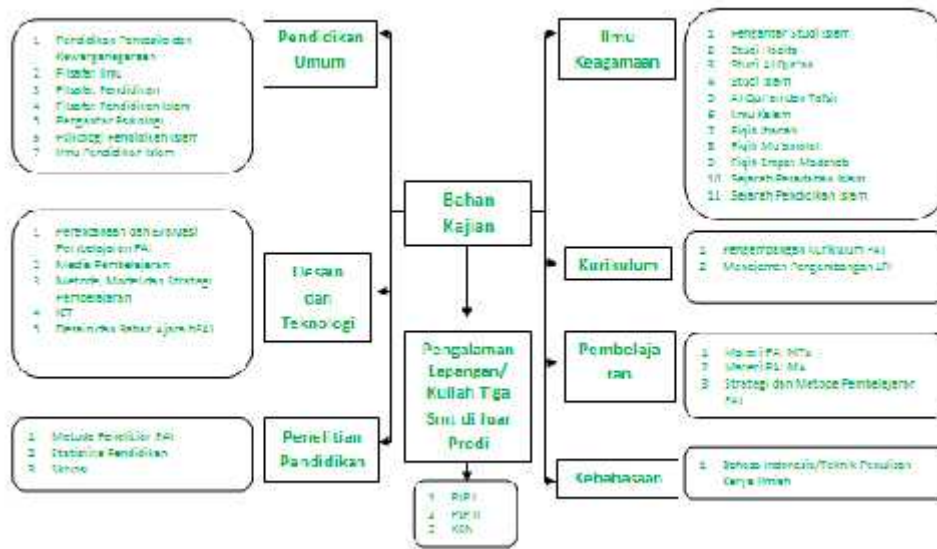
1. Pendidikan Pancasila dan Kewarganegaraan
2. Filsafat Ilmu
3. Filsafat Pendidikan
4. Filsafat Pendidikan Islam
5. Pengantar Psikologi
6. Psikologi Pendidikan Islam
7. Ilmu Pendidikan Islam

Pendidikan Umum

Ilmu Keagamaan

1. Pengantar Studi Islam
2. Studi Hadits
3. Studi Al-Qur'an
4. Studi Islam
5. Al-Qur'an dan Tafsir
6. Ilmu Kalam
7. Fiqih Ibadah
8. Fiqih Mu'amalah
9. Fiqih Empat Madzhab
10. Sejarah Peradaban Islam
11. Sejarah Pendidikan Islam

Bahan Kajian

1. Perencanaan dan Evaluasi Pembelajaran PAI
2. Media Pembelajaran
3. Metode, Model dan Strategi Pembelajaran
4. ICT
5. Pengembangan Bahan Ajar PAI

Desain dan Teknologi

Kurikulum

1. Pengembangan Kurikulum PAI
2. Manajemen Pengembangan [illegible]

Pengalaman Lapangan/ Kuliah Tiga Sks di luar Prodi

Pembelajaran

1. Materi PAI MTs
2. Materi PAI MA
3. Strategi dan Metode Pembelajaran PAI

1. Metode Penelitian PAI
2. Statistika Pendidikan
3. Skripsi

Penelitian Pendidikan

Kebahasaan

1. Bahasa Indonesia/Teknik Penulisan Karya Ilmiah

1. PPL I
2. PPL II
3. KKN